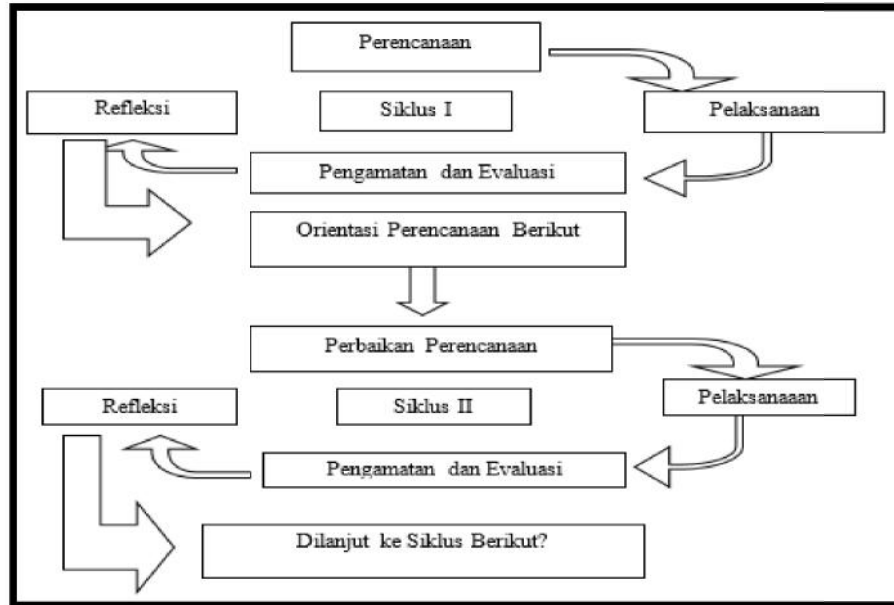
Perencanaan

Refleksi

Siklus I

Pelaksanaan

Pengamatan dan Evaluasi

Orientasi Perencanaan Berikut

Perbaikan Perencanaan

Refleksi

Siklus II

Pelaksanaaan

Pengamatan dan Evaluasi

Dilanjut ke Siklus Berikut?